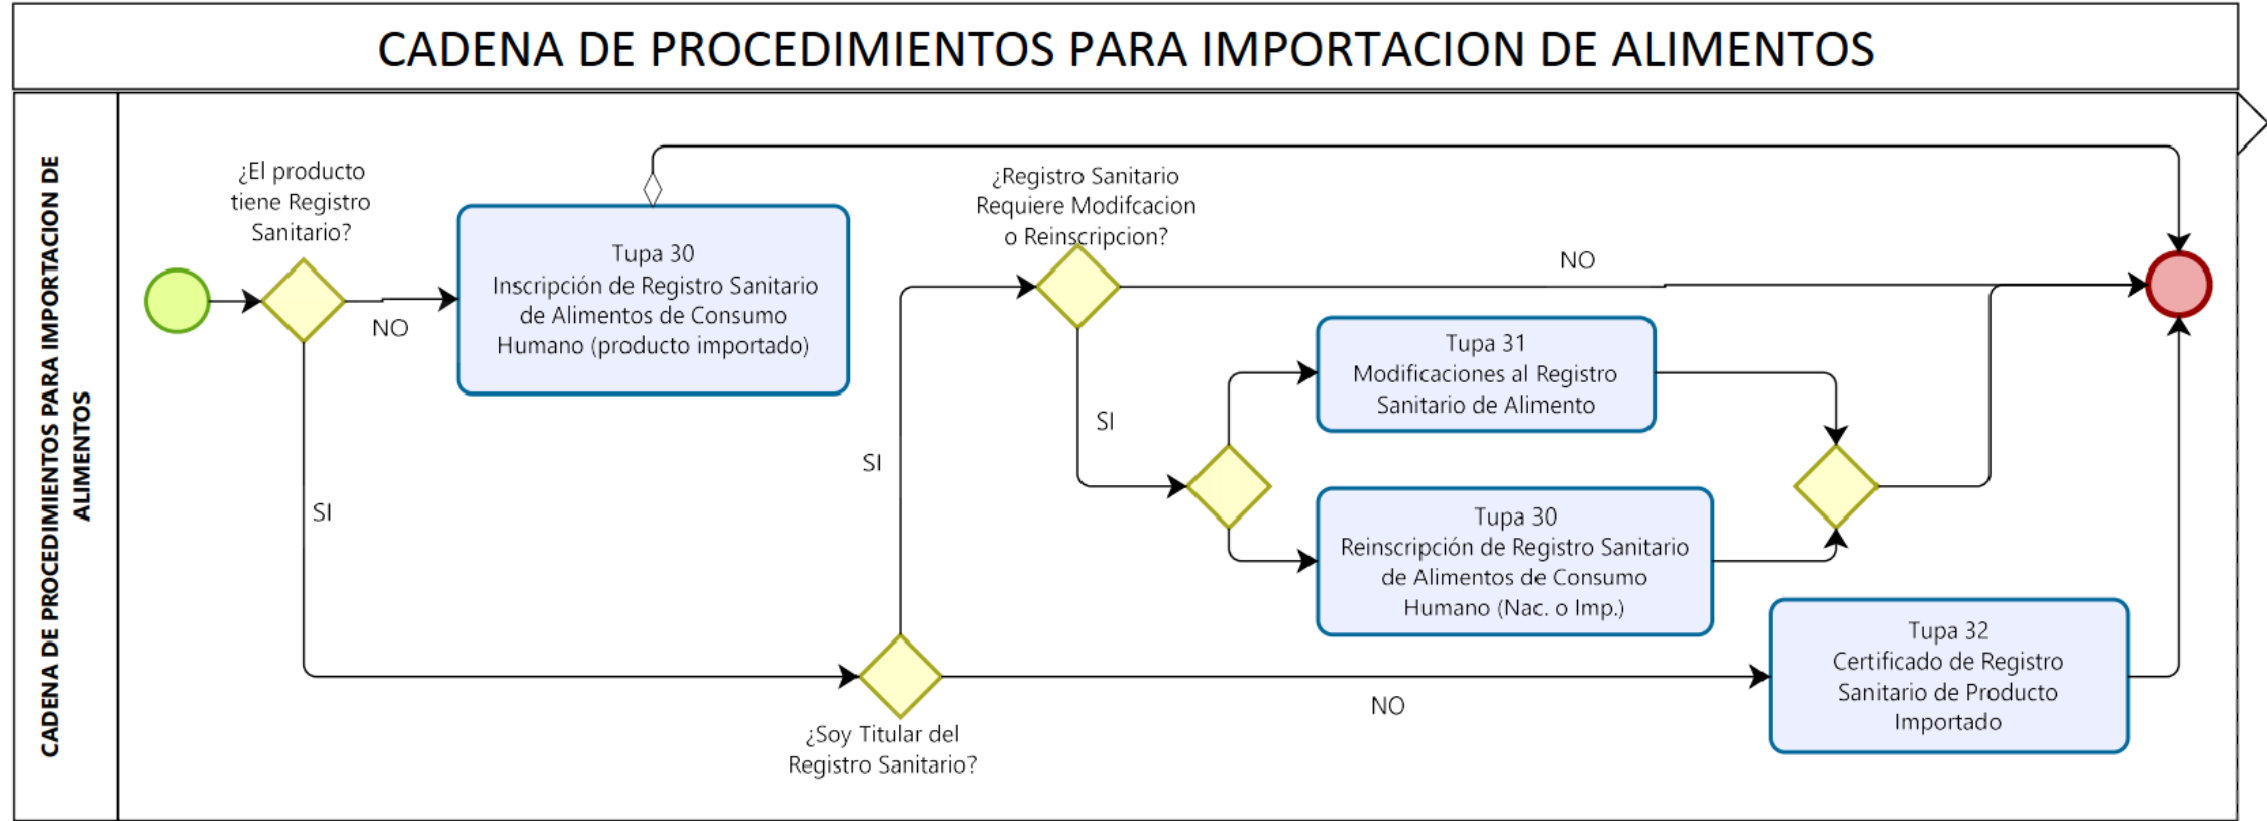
CADENA DE PROCEDIMIENTOS PARA IMPORTACION DE ALIMENTOS

CADENA DE PROCEDIMIENTOS PARA IMPORTACION DE ALIMENTOS

¿El producto tiene Registro Sanitario?

NO

Tupa 30
Inscripción de Registro Sanitario de Alimentos de Consumo Humano (producto importado)

SI

¿Registro Sanitario Requiere Modifcacion o Reinscripcion?

NO

SI

SI

Tupa 31
Modificaciones al Registro Sanitario de Alimento

Tupa 30
Reinscripción de Registro Sanitario de Alimentos de Consumo Humano (Nac. o Imp.)

¿Soy Titular del Registro Sanitario?

NO

Tupa 32
Certificado de Registro Sanitario de Producto Importado